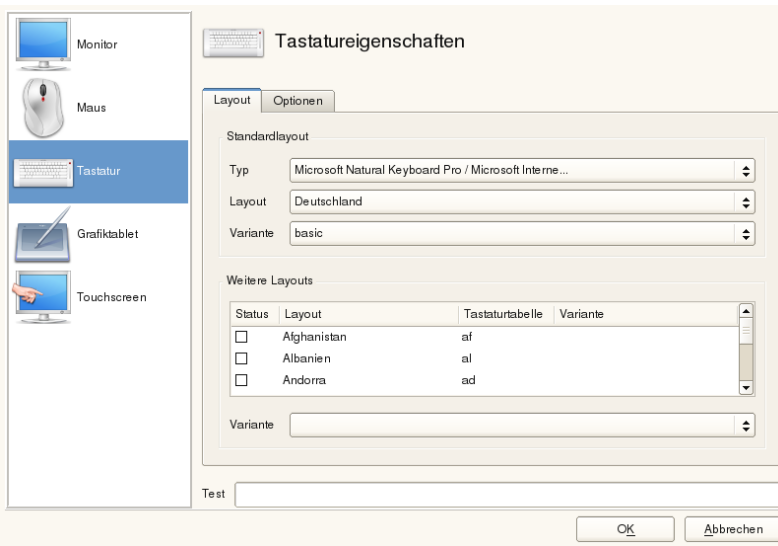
Monitor

Maus

Tastatur

Grafiktablet

Touchscreen

Tastatureigenschaften

Layout | Optionen

Standardlayout

Typ Microsoft Natural Keyboard Pro / Microsoft Interne...

Layout Deutschland

Variante basic

Weitere Layouts

| Status | Layout | Tastaturtabelle | Variante |
|---|---|---|---|
| ☐ | Afghanistan | af | |
| ☐ | Albanien | al | |
| ☐ | Andorra | ad | |

Variante

Test

OK Abbrechen